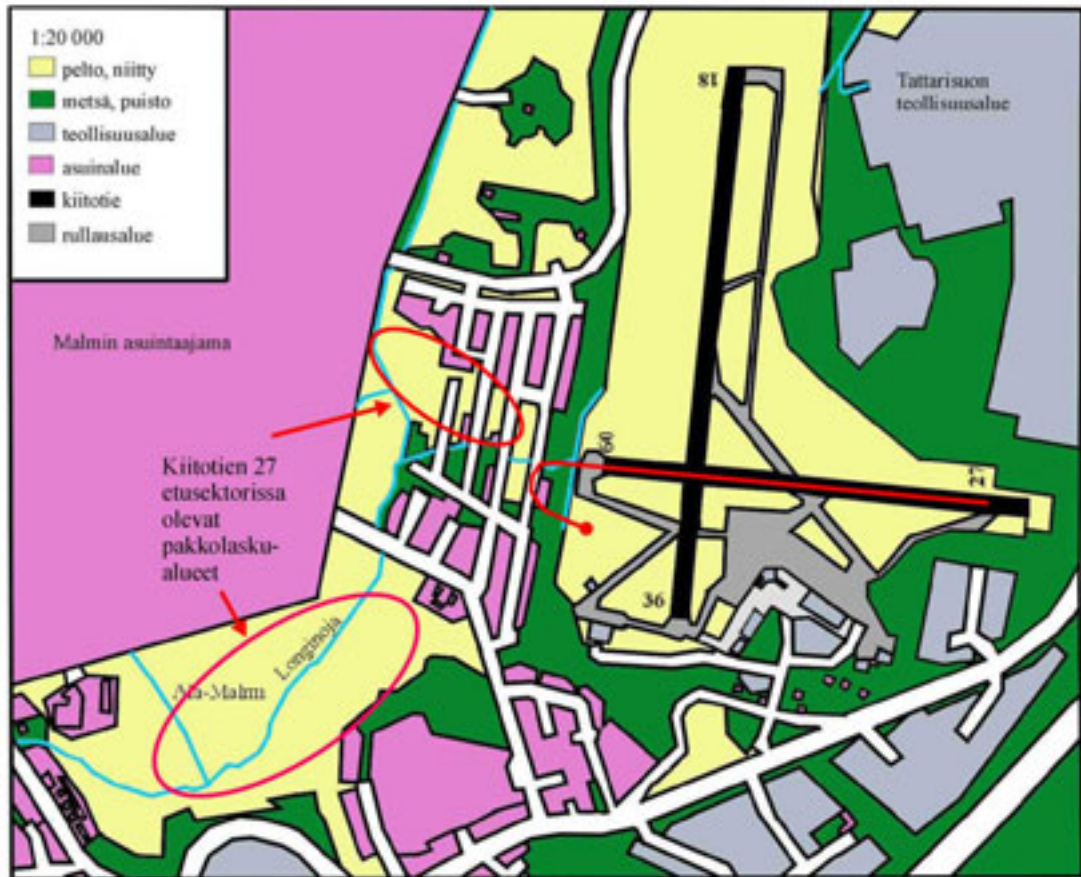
1:20 000
pelto, niitty
metsä, puisto
teollisuusalue
asuinalue
kiitotie
rullausalue

18

Tattarisuon teollisuusalue

Malmin asuintaajama

09

27

Kiitotien 27 etusektorissa olevat pakkolaskualueet

36

Ala-Malmi

Longinoja